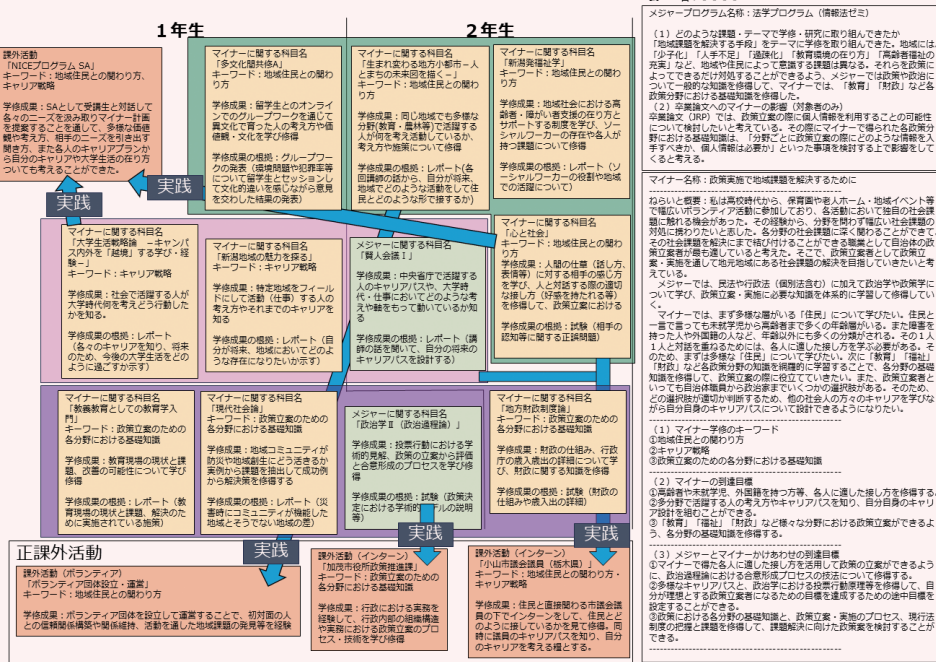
1年生

2年生

課外活動
「NICEプログラム SA」
キーワード：地域住民との関わり方、キャリア戦略

学修成果：SAとして受講生と対話して各々のニーズを汲み取りマイナー計画を提案することを通じて、多様な価値観や考え方、相手のニーズを引き出す聞き方、また各人のキャリアプランから自分のキャリアや大学生活の在り方についても考えることができた。

マイナーに関する科目名
「多文化間共修A」
キーワード：地域住民との関わり方

学修成果：留学生とのオンラインでのグループワークを通じて異文化で育った人の考え方や価値観・文化を学び修得

学修成果の根拠：グループワークの発表（環境問題や犯罪率等について留学生とセッションして文化的違いを感じながら意見を交わした結果の発表）

マイナーに関する科目名
「生まれ変わる地方小都市－人とまちの未来図を描く－」
キーワード：地域住民との関わり方

学修成果：同じ地域でも多様な分野（教育・農林等）で活躍する人が何を考え活動しているか、考え方や施策について修得

学修成果の根拠：レポート（各回講師の話から、自分が将来、地域でどのような活動をして住民とどのような形で接するか）

マイナーに関する科目名
「新潟発福祉学」
キーワード：地域住民との関わり方

学修成果：地域社会における高齢者・障がい者支援の在り方とサポートする制度を学び、ソーシャルワーカーの存在や各人が持つ課題について修得

学修成果の根拠：レポート（ソーシャルワーカーの役割や地域での活躍について）

実践

実践

マイナーに関する科目名
「大学生活戦略論　－キャンパス内外を「越境」する学び・経験－」
キーワード：キャリア戦略

学修成果：社会で活躍する人が大学時代何をするよう行動したかを知る。

学修成果の根拠：レポート（各々のキャリアを知り、将来のため、今後の大学生活をどのように過ごすか示す）

マイナーに関する科目名
「新潟地域の魅力を探る」
キーワード：キャリア戦略

学修成果：特定地域をフィールドにして活動（仕事）する人の考え方やそれまでのキャリアを知る

学修成果の根拠：レポート（自分が将来、地域においてどのような存在になりたいか示す）

メジャーに関する科目名
「賢人会議Ⅰ」

学修成果：中央省庁で活躍する人のキャリアパスや、大学時代・仕事においてどのような考えや軸をもって働いているか知る

学修成果の根拠：レポート（講師の話を聞いて、自分の将来のキャリアパスを設計する）

マイナーに関する科目名
「心と社会」
キーワード：地域住民との関わり方

学修成果：人間の仕草（話し方、表情等）に対する相手の感じ方を学び、人と対話する際の適切な接し方（好意を持たれる等）を修得して、政策立案における

学修成果の根拠：試験（相手の認知等に関する正誤問題）

マイナーに関する科目名
「教養教育としての教育学入門」
キーワード：政策立案のための各分野における基礎知識

学修成果：教育現場の現状と課題、改善の可能性について学び修得

学修成果の根拠：レポート（教育現場の現状と課題、解決のために実施されている施策）

マイナーに関する科目名
「現代社会論」
キーワード：政策立案のための各分野における基礎知識

学修成果：地域コミュニティが防災や地域創生にどう活きるか実例から課題を抽出して成功例から解決策を修得する

学修成果の根拠：レポート（災害時にコミュニティが機能した地域とそうでない地域の差）

メジャーに関する科目名
「政治学Ⅰ（政治過程論）」

学修成果：投票行動における学術的見解、政策の立案から評価と合意形成のプロセスを学び修得

学修成果の根拠：試験（政策決定における学術的モデルの説明等）

マイナーに関する科目名
「地方財政制度論」
キーワード：政策立案のための各分野における基礎知識

学修成果：財政の仕組み、行政の使い道や出の課題について学び、財政に関する知識を修得

学修成果の根拠：試験（財政の仕組みや使い方の詳細）

実践

実践

実践

正課外活動

課外活動（ボランティア）
「ボランティア団体設立・運営」
キーワード：地域住民との関わり方

学修成果：ボランティア団体を設立して運営することで、初対面の人との信頼関係構築や関係維持、活動を通した地域課題の発見等を経験

課外活動（インターン）
「加茂市役所政策推進課」
キーワード：政策立案のための各分野における基礎知識

学修成果：行政における実務を経験して、行政内部の組織構造や実務における政策立案のプロセス・技術を学び修得

課外活動（インターン）
「小山市議会議員（栃木県）」
キーワード：地域住民との関わり方・キャリア戦略

学修成果：住民と直接関わる市議会議員の下でインターンをして、住民とどのように接しているか体感して修得。同時に議員のキャリアパスを知り、自分のキャリアを考える糧とする。

メジャープログラム名称：法学プログラム（情報法ゼミ）

（1）どのような課題・テーマで学修・研究に取り組んできたか
「地域課題を解決する手段」をテーマに学修を取り組んできた。地域には「少子化」「人手不足」「過疎化」「教育環境の在り方」「高齢者福祉の充実」など、地域や住民によって意識する課題は異なる。それらを政策によってできるだけ対処することのできるよう、メジャーでは政策や政治について一般的な知識を修得して、マイナーでは、「教育」「財政」など各政策分野における基礎知識を修得した。
（2）卒業論文へのマイナーの影響（対象者のみ）
卒業論文（JRP）では、政策立案の際に個人情報を利用することの可能性について検討したいと考えている。その際にマイナーで修められた各政策分野における基礎知識は、「分野ごとに政策立案の際にどのような情報を入手すべきか、個人情報は必要か」といった事項を検討する上で影響をしてくると考える。

マイナー名称：政策実施で地域課題を解決するために

ねらいと概要：私は高校時代から、保育園や老人ホーム・地域イベント等で幅広いボランティア活動に参加しており、各活動において独自の社会課題に触れる機会があった。その経験から、分野を問わず幅広い社会課題の対応に携わりたいと考えた。各分野の社会課題に深く関わることができ、その社会課題を解決にまで結び付けることができる職業として目治体の政策立案者が最も適していると考えた。そこで、政策立案者として政策立案・実施を通して地元地域にある社会課題の解決を目指していきたいと考えている。
メジャーでは、民法や行政法（個別法含む）に加えて政治学や政策学について学び、政策立案・実施に必要な知識を体系的に学習して修得している。
マイナーでは、まず多様な層がいる「住民」について学びたい。住民と一言で言っても未就学児から高齢者まで多くの年齢層がいる。また障害を持った人や外国籍の人など、年齢以外にも多くの分類がされる。その1人1人と対話を重ねるためには、各人に適した接し方を学ぶ必要がある。そのため、まずは多様な「住民」について学びたい。次に「教育」「福祉」「財政」など各政策分野の知識を網羅的に学習することで、各分野の基礎知識を修得して、政策立案の際に役立てていきたい。また、政策立案者といっても自治体職員から政治家までいくつかの選択肢がある。そのため、その選択肢が適切か判断するため、他の社会人の方のキャリアを学びながら自分自身のキャリアパスについて設計できるようになりたい。

（1）マイナー学修のキーワード
①地域住民との関わり方
②キャリア戦略
③政策立案のための各分野における基礎知識

（2）マイナーの到達目標
①高齢者や未就学児、外国籍を持つ方等、各人に適した接し方を修得する。
②多分野で活躍する人の考え方やキャリアパスを知り、自分自身のキャリアを設計することができる。
③「教育」「福祉」「財政」など様々な分野における政策立案ができるよう、各分野の基礎知識を修得する。

（3）メジャーとマイナーかけあわせの到達目標
①マイナーで得た各人に適した接し方を活用して政策の立案ができるように、政治過程論における合意形成プロセスの技法について修得する。
②多様なキャリアパスと、自治体職員や政治家の職務等を修得して、自分が理想とする政策立案者になるための目標を達成するための途中目標を設定することができる。
③政策における各分野の基礎知識と、政策立案・実施のプロセス、現行法制度の把握と課題を修得して、課題解決に向けた政策案を検討することができる。